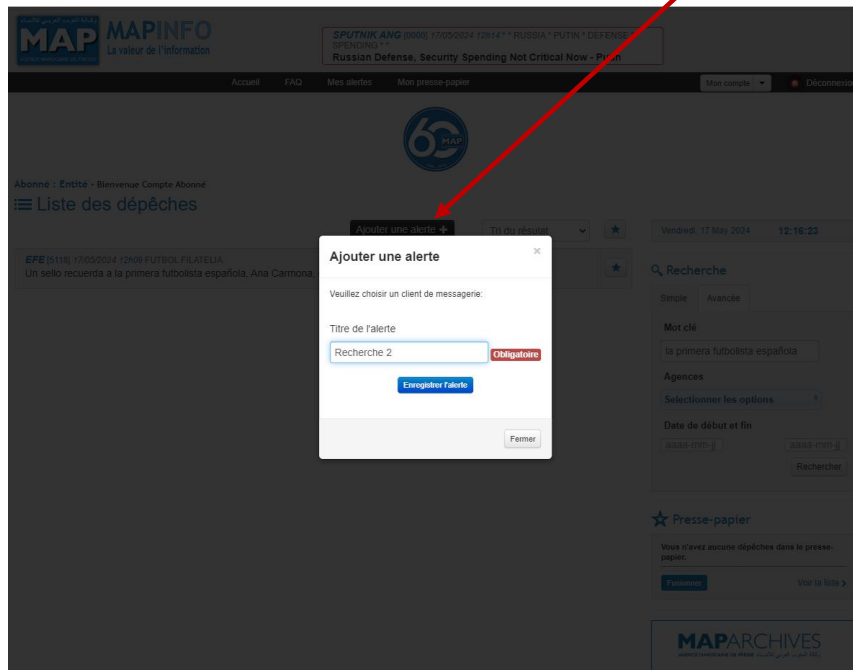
MAP MAPINFO
La valeur de l'information

SPUTNIK ANG [0000] 17/05/2024 12h14 * * RUSSIA * PUTIN * DEFENSE SPENDING * *
Russian Defense, Security Spending Not Critical Now - Putin

Accueil FAQ Mes alertes Mon presse-papier

Mon compte Déconnexion

60 MAP

Abonné : Entité - Bienvenue Compte Abonné

Liste des dépêches

Ajouter une alerte + Tri du résultat

Vendredi, 17 May 2024 12:16:23

EFE [5118] 17/05/2024 12h09 FUTBOL FILATELIA
Un sello recuerda a la primera futbolista española, Ana Carmona,

Ajouter une alerte ×

Veuillez choisir un client de messagerie:

Titre de l'alerte

Recherche 2 Obligatoire

Enregistrer l'alerte

Fermer

Recherche

Simple Avancée

Mot clé

la primera futbolista española

Agences

Selectionner les options

Date de début et fin

aaaa-mm-jj aaaa-mm-jj

Rechercher

Presse-papier

Vous n'avez aucune dépêches dans le presse-papier.

Fusionner Voir la liste

MAPARCHIVES